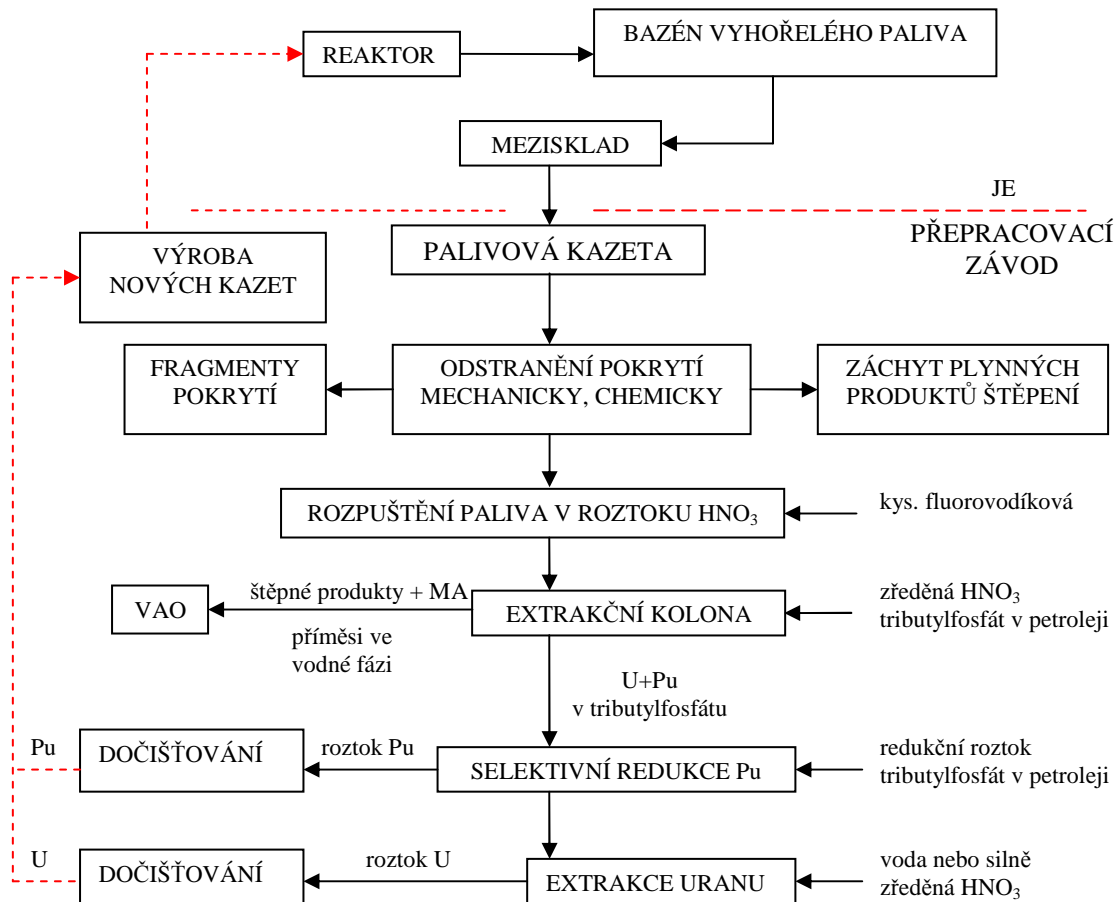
REAKTOR

BAZÉN VYHOŘELÉHO PALIVA

MEZISKLAD

JE

VÝROBA NOVÝCH KAZET

PALIVOVÁ KAZETA

PŘEPRACOVACÍ ZÁVOD

FRAGMENTY POKRYTÍ

ODSTRANĚNÍ POKRYTÍ MECHANICKY, CHEMICKY

ZÁCHYT PLYNNÝCH PRODUKTŮ ŠTĚPENÍ

ROZPUŠTĚNÍ PALIVA V ROZTOKU $HNO_3$

kys. fluorovodíková

VAO

štěpné produkty + MA

příměsi ve vodné fázi

EXTRAKČNÍ KOLONA

zředěná $HNO_3$
tributylfosfát v petroleji

U+Pu
v tributylfosfátu

Pu

DOČIŠŤOVÁNÍ

roztok Pu

SELEKTIVNÍ REDUKCE Pu

redukční roztok
tributylfosfát v petroleji

U

DOČIŠŤOVÁNÍ

roztok U

EXTRAKCE URANU

voda nebo silně zředěná $HNO_3$